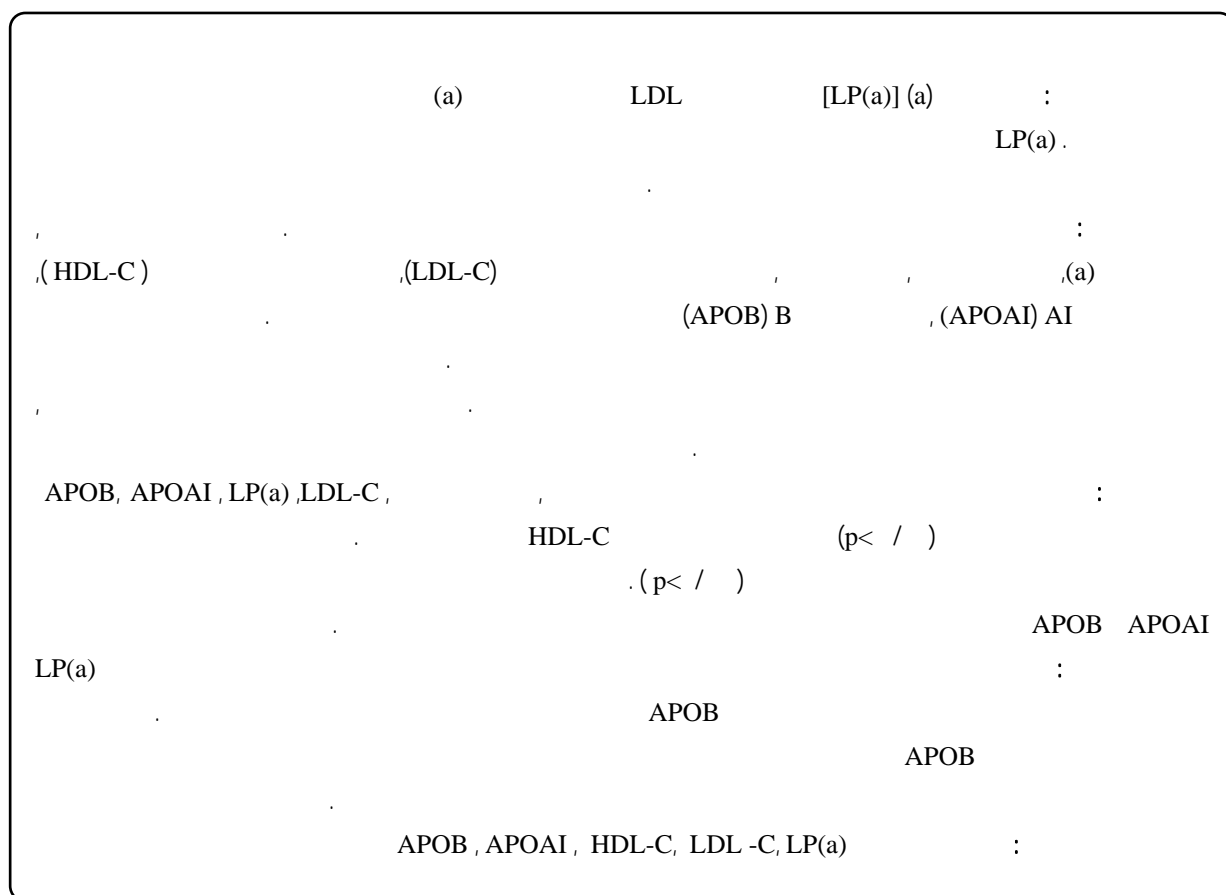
(a) LDL [LP(a)] (a) :
LP(a) .

.

, . :
,( HDL-C ) ,(LDL-C) , , ,(a)
. (APOB) B , (APOAI) AI
.

, .

.

APOB, APOAI , LP(a) ,LDL-C , , :
. HDL-C (p< / )
. ( p< / )
. APOB APOAI
LP(a) :
. APOB
APOB
.

APOB , APOAI , HDL-C, LDL -C, LP(a) :